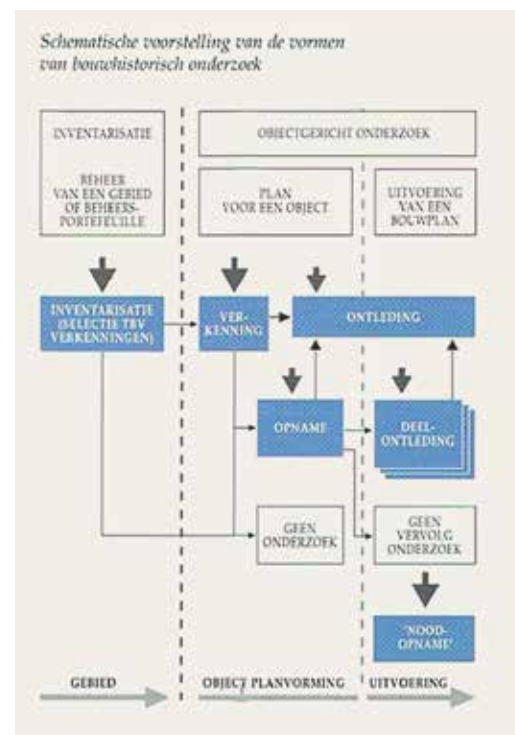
Schematische voorstelling van de vormen van bouwhistorisch onderzoek

INVENTARISATIE

OBJECTGERICHT ONDERZOEK

BEHEER VAN EEN GEBIED OF BEHEERS-PORTEFEUILLE

PLAN VOOR EEN OBJECT

UITVOERING VAN EEN BOUWPLAN

INVENTARISATIE (SELECTIE TBV VERKENNINGEN)

VER-KENNING

ONTLEDING

OPNAME

DEEL-ONTLEDING

GEEN ONDERZOEK

GEEN VERVOLG ONDERZOEK

'NOOD-OPNAME'

GEBIED

OBJECT PLANVORMING

UITVOERING